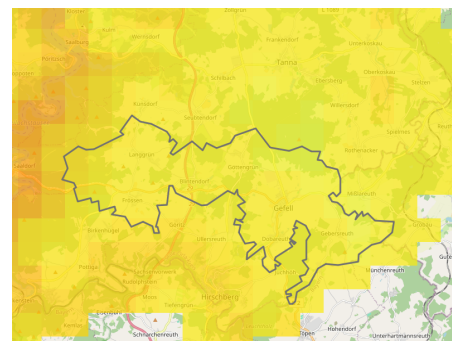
Tanna
Gefell
Hirschberg
Schwarzenreuth
Münchenreuth
Hohendorf
Unterhartmannsreuth
Töpen
Gebersreuth
Langgrün
Dobareuth
Blintendorf
Mielesdorf
Seubtendorf
Schilbach
Rothenacker
Göttengrün
Ullersreuth
Sparnberg
Pottiga